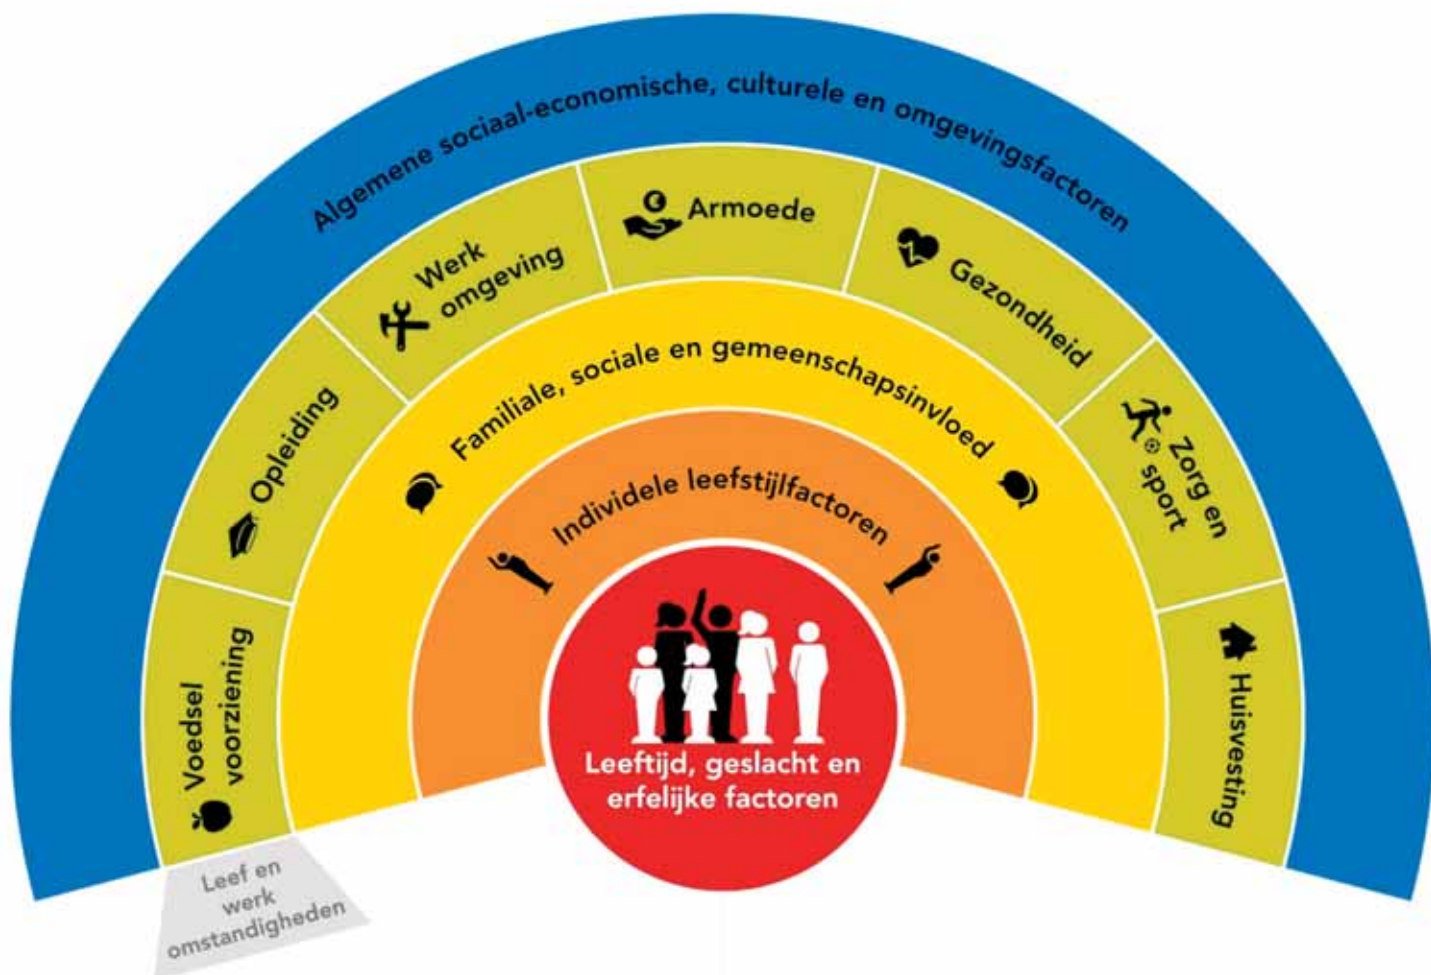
Algemene sociaal-economische, culturele en omgevingsfactoren

Voedsel voorziening

Opleiding

Werk omgeving

Armoede

Gezondheid

Zorg en sport

Huisvesting

Familiale, sociale en gemeenschapsinvloed

Individele leefstijlfactoren

Leeftijd, geslacht en erfelijke factoren

Leef en werk omstandigheden